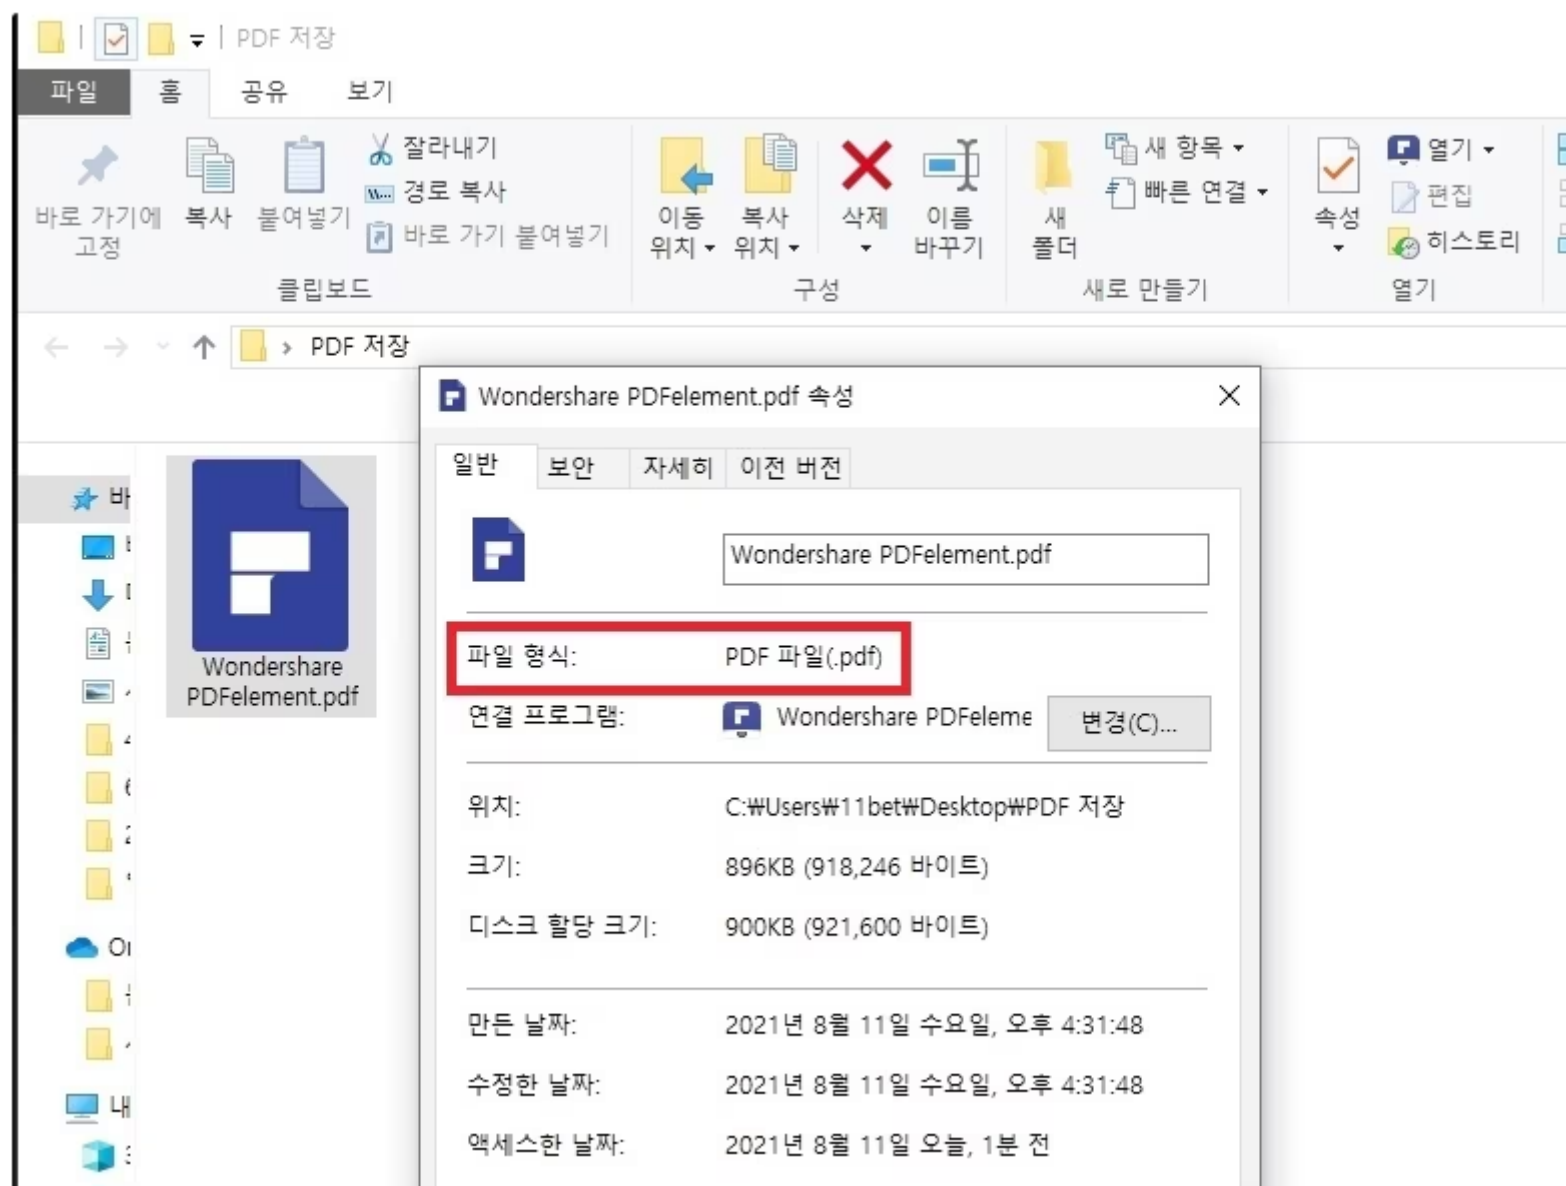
PDF 저장

파일 홈 공유 보기

바로 가기에 고정 복사 붙여넣기 잘라내기 경로 복사 바로 가기 붙여넣기
클립보드

이동 위치 복사 위치 삭제 이름 바꾸기
구성

새 폴더 새 항목 빠른 연결
새로 만들기

속성 열기 편집 히스토리
열기

PDF 저장

바
Oı
내

Wondershare PDFelement.pdf

Wondershare PDFelement.pdf 속성

일반 보안 자세히 이전 버전

Wondershare PDFelement.pdf

| | |
|---|---|
| 파일 형식: | PDF 파일(.pdf) |
| 연결 프로그램: | Wondershare PDFeleme 변경(C)... |
| 위치: | C:₩Users₩11bet₩Desktop₩PDF 저장 |
| 크기: | 896KB (918,246 바이트) |
| 디스크 할당 크기: | 900KB (921,600 바이트) |
| 만든 날짜: | 2021년 8월 11일 수요일, 오후 4:31:48 |
| 수정한 날짜: | 2021년 8월 11일 수요일, 오후 4:31:48 |
| 액세스한 날짜: | 2021년 8월 11일 오늘, 1분 전 |